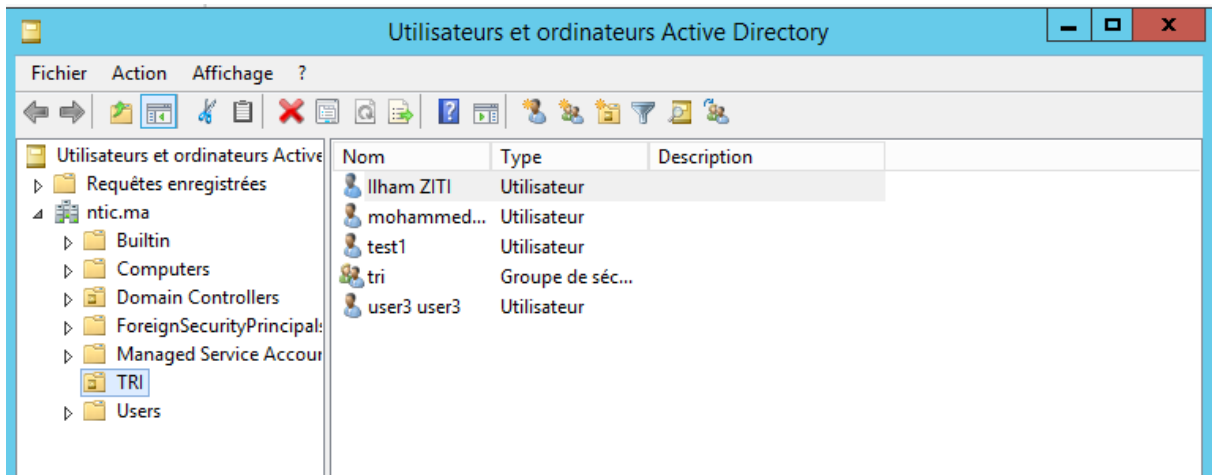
Utilisateurs et ordinateurs Active Directory

Fichier Action Affichage ?

Utilisateurs et ordinateurs Active
Requêtes enregistrées
ntic.ma
Builtin
Computers
Domain Controllers
ForeignSecurityPrincipals
Managed Service Accour
TRI
Users

| Nom | Type | Description |
|---|---|---|
| Ilham ZITI | Utilisateur | |
| mohammed... | Utilisateur | |
| test1 | Utilisateur | |
| tri | Groupe de séc... | |
| user3 user3 | Utilisateur | |